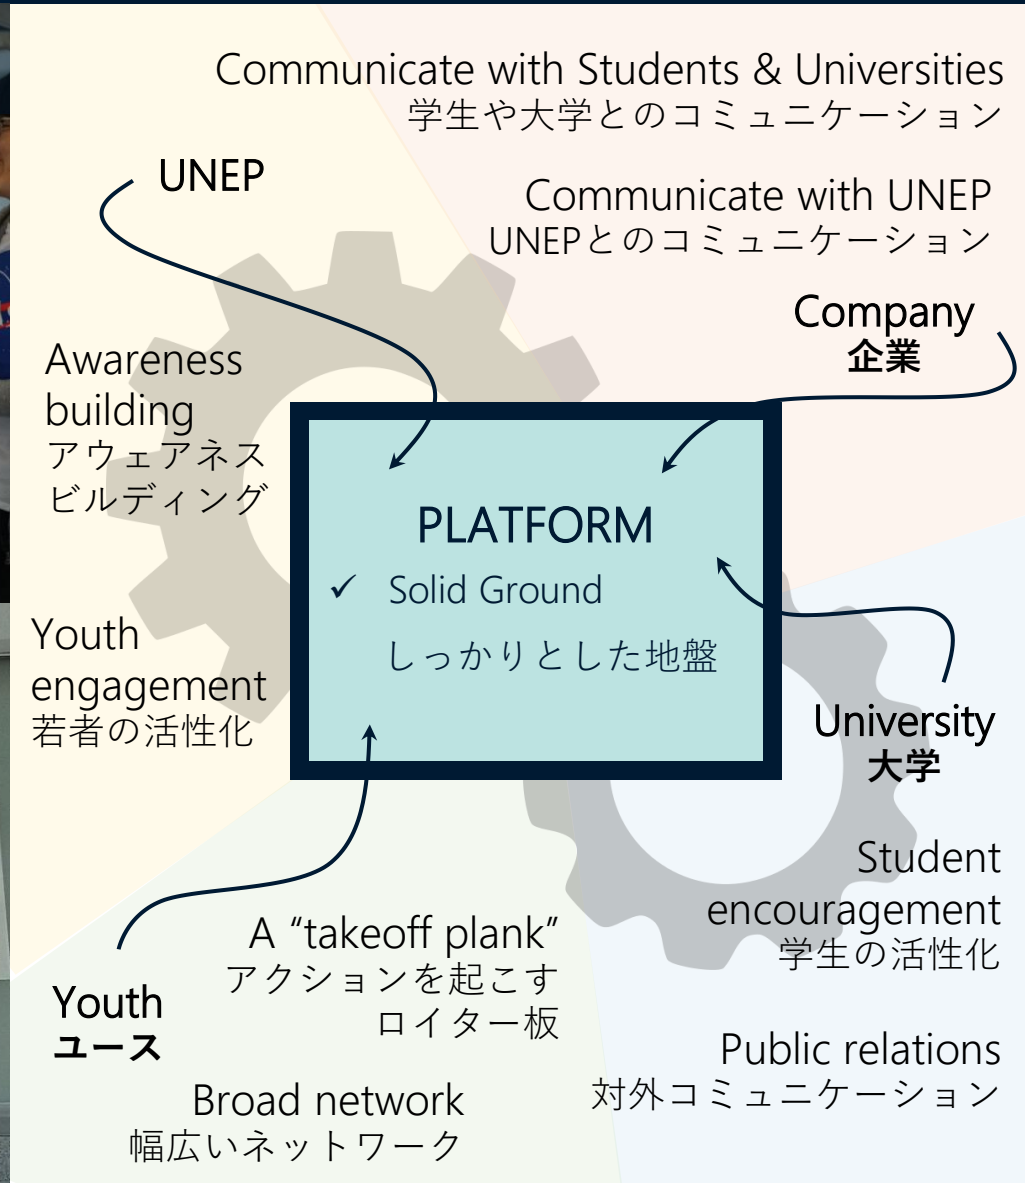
Communicate with Students & Universities
学生や大学とのコミュニケーション

Communicate with UNEP
UNEPとのコミュニケーション

UNEP

Company
企業

Awareness building
アウェアネスビルディング

PLATFORM
✓ Solid Ground
しっかりとした地盤

Youth engagement
若者の活性化

University
大学

Student encouragement
学生の活性化

A “takeoff plank”
アクションを起こす
ロイター板

Youth
ユース

Broad network
幅広いネットワーク

Public relations
対外コミュニケーション